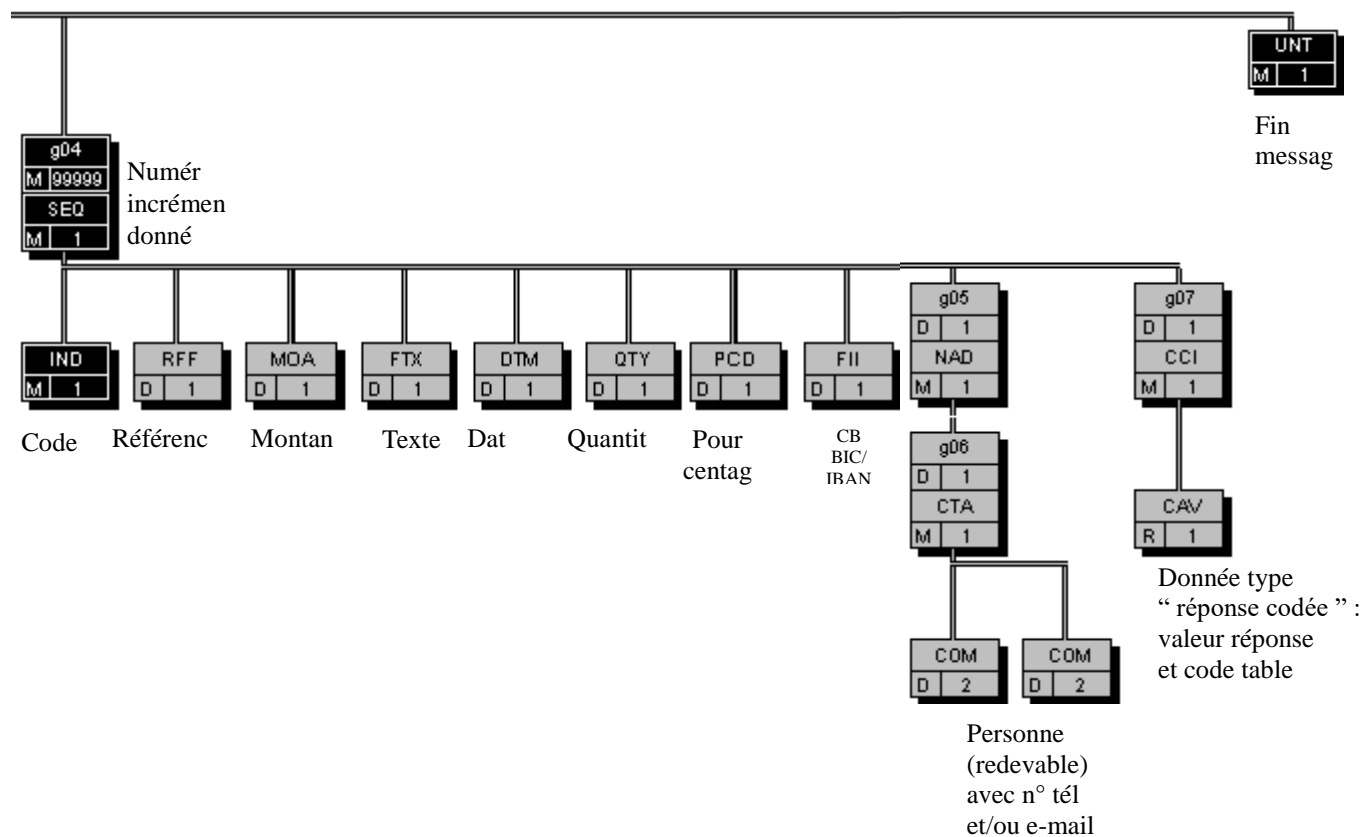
UNT
M 1

Fin messag

g04
M 99999
SEQ
M 1

Numér incrémen donné

IND
M 1

RFF
D 1

MOA
D 1

FTX
D 1

DTM
D 1

QTY
D 1

PCD
D 1

FII
D 1

g05
D 1
NAD
M 1

g07
D 1
CCI
M 1

Code

Référenc

Montan

Texte

Dat

Quantit

Pour centag

CB BIC/ IBAN

g06
D 1
CTA
M 1

CAV
R 1

Donnée type " réponse codée " : valeur réponse et code table

COM
D 2

COM
D 2

Personne (redevable) avec n° tél et/ou e-mail